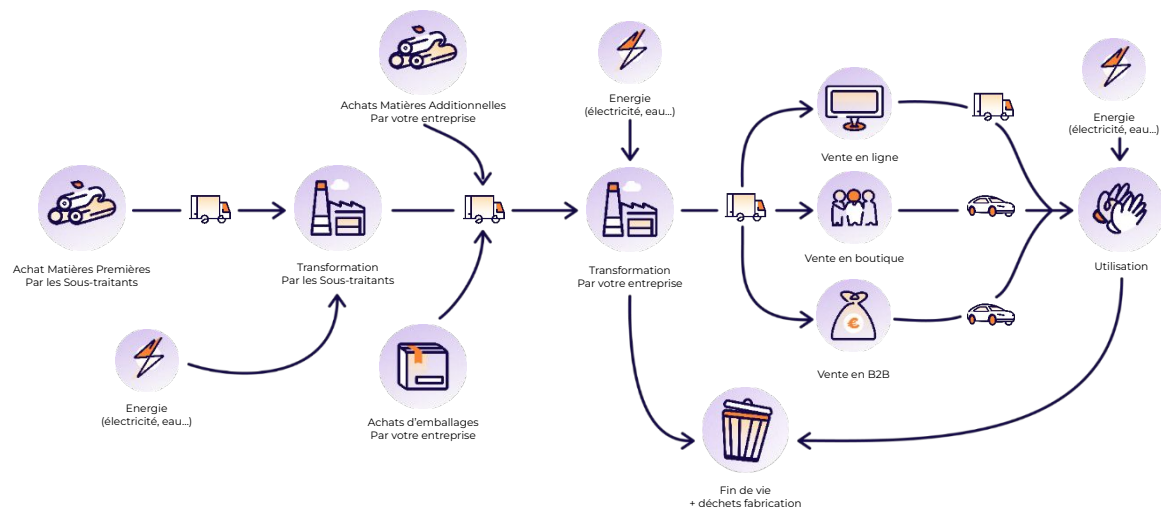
Achats Matières Additionnelles
Par votre entreprise

Energie
(électricité, eau...)

Energie
(électricité, eau...)

Vente en ligne

Achat Matières Premières
Par les Sous-traitants

Transformation
Par les Sous-traitants

Transformation
Par votre entreprise

Vente en boutique

Utilisation

Vente en B2B

Energie
(électricité, eau...)

Achats d'emballages
Par votre entreprise

Fin de vie
+ déchets fabrication